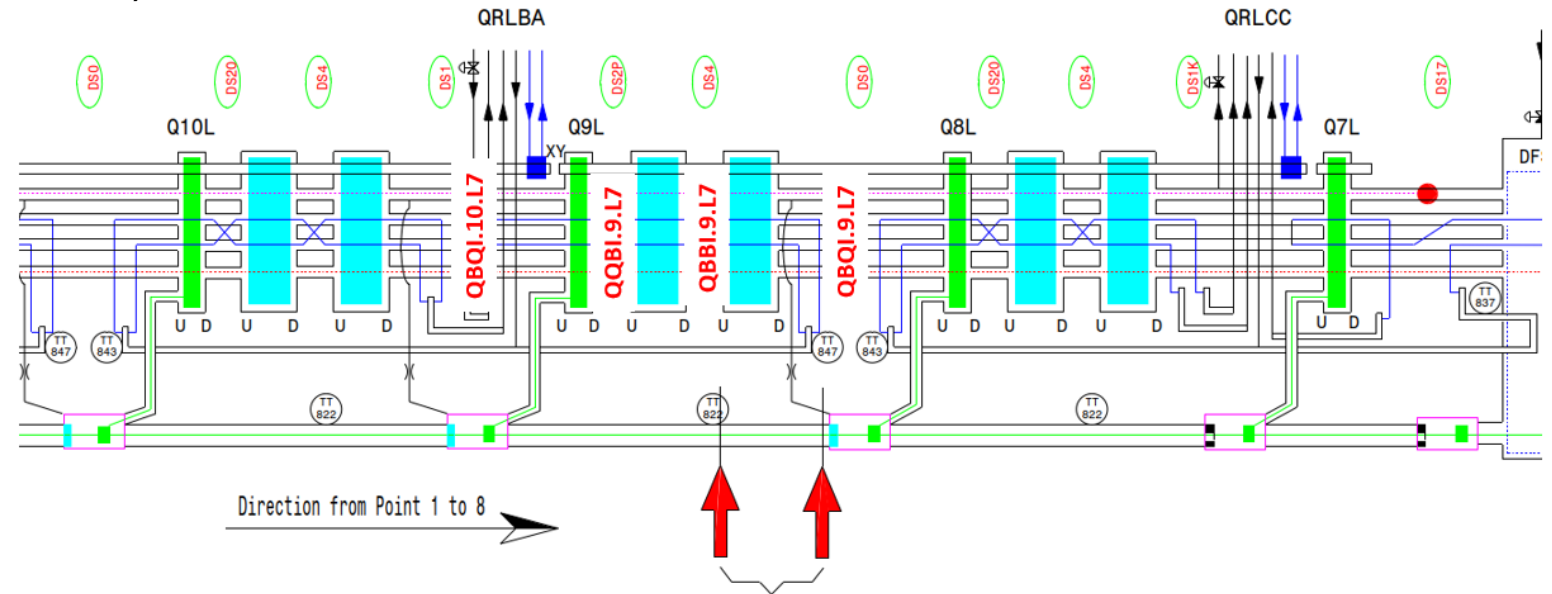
QRLBA

QRLCC

DS0
DS20
DS4
DS1
DS2P
DS4
DS0
DS20
DS4
DS1K
DS17

Q10L
Q9L
Q8L
Q7L

XY

DF

QBQI.10.L7
QQBI.9.L7
QBBI.9.L7
QBQI.9.L7

U D U D U D
U D U D U D
U D U D U D
U D

TT 847
TT 843
TT 822
TT 822
TT 847
TT 843
TT 822
TT 837

Direction from Point 1 to 8